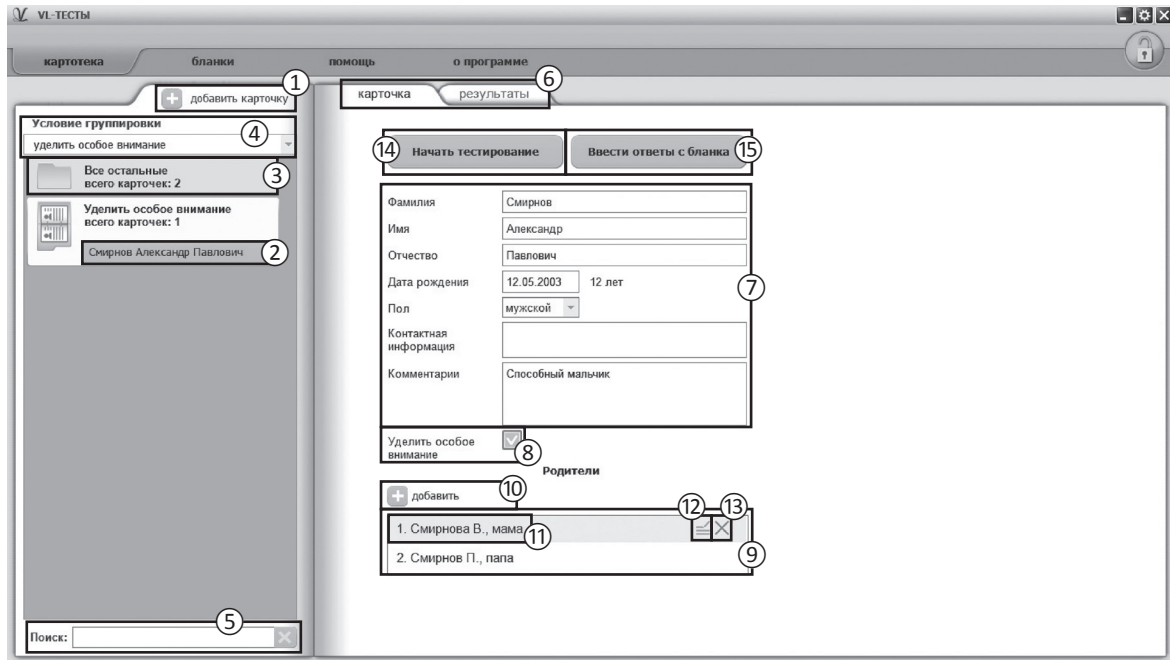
VL-ТЕСТЫ

картотека бланки помощь о программе

добавить карточку ①

карточка результаты ⑥

Условие группировки ④
уделить особое внимание

Все остальные
всего карточек: 2 ③

Уделить особое внимание
всего карточек: 1

Смирнов Александр Павлович ②

⑭ Начать тестирование

Ввести ответы с бланка ⑮

| | |
|---|---|
| Фамилия | Смирнов |
| Имя | Александр |
| Отчество | Павлович |
| Дата рождения | 12.05.2003 12 лет |
| Пол | мужской |
| Контактная информация | |
| Комментарии | Способный мальчик |

⑦

Уделить особое внимание ⑧

Родители

добавить ⑩

⑫ ⑬

1. Смирнова В., мама ⑪
2. Смирнов П., папа

⑨

Поиск: ⑤